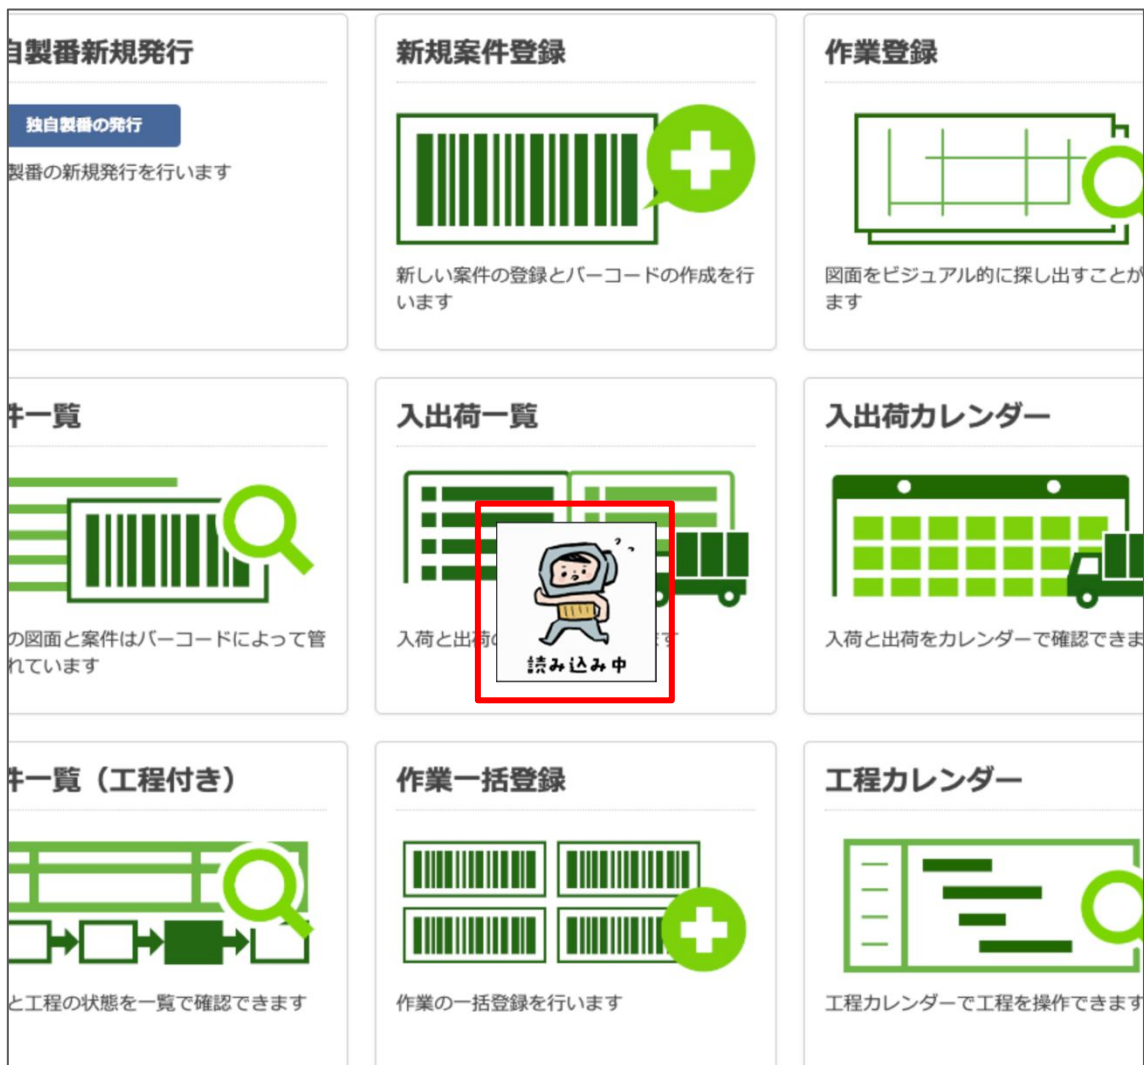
自製番新規発行

独自製番の発行

製番の新規発行を行います

新規案件登録

新しい案件の登録とバーコードの作成を行います

作業登録

図面をビジュアル的に探し出すことが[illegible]ます

牛一覧

の図面と案件はバーコードによって管れています

入出荷一覧

入荷と出荷の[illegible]ます

読み込み中

入出荷カレンダー

入荷と出荷をカレンダーで確認できま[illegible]

牛一覧（工程付き）

と工程の状態を一覧で確認できます

作業一括登録

作業の一括登録を行います

工程カレンダー

工程カレンダーで工程を操作できます